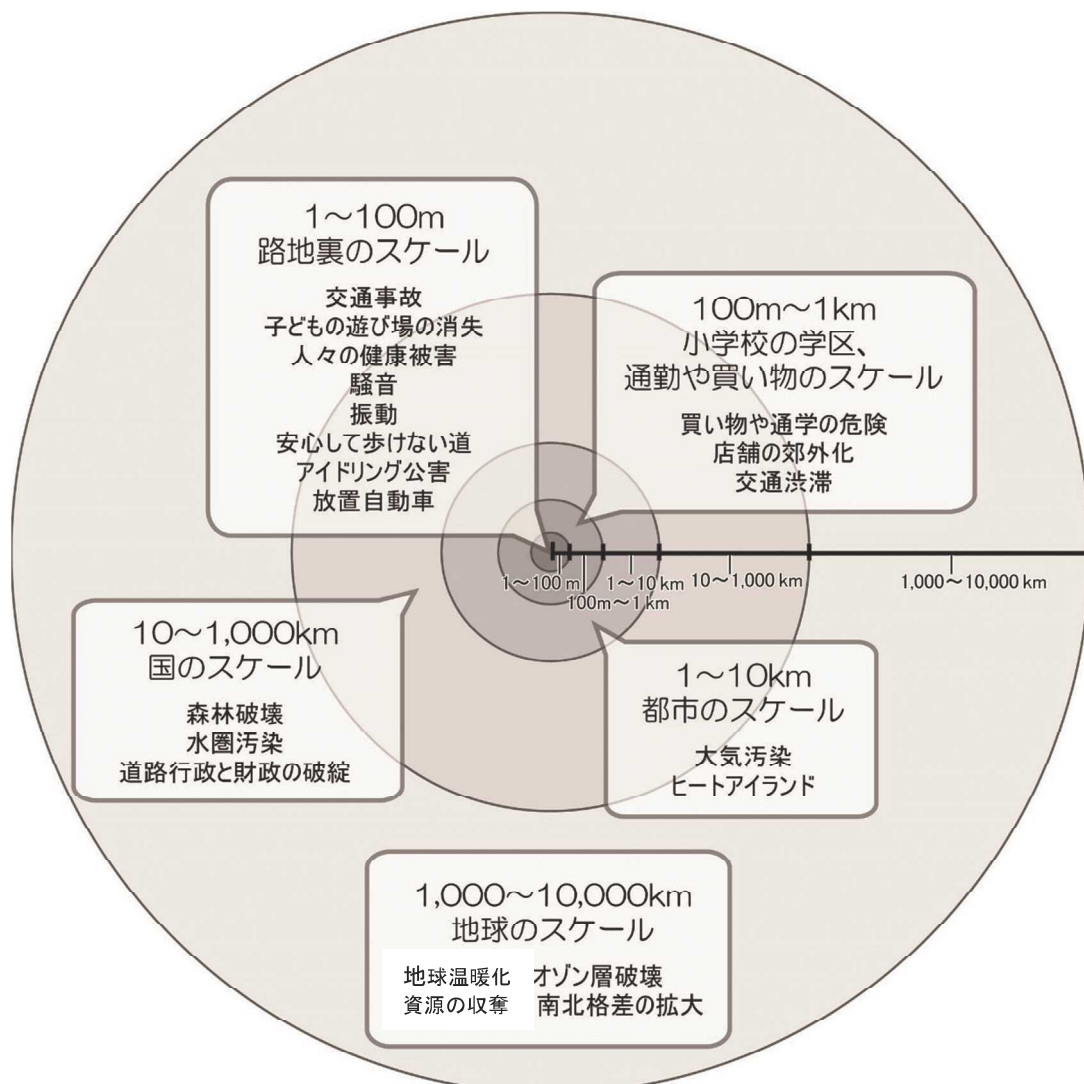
1〜100m
路地裏のスケール

交通事故
子どもの遊び場の消失
人々の健康被害
騒音
振動
安心して歩けない道
アイドリング公害
放置自動車

100m〜1km
小学校の学区、
通勤や買い物のスケール

買い物や通学の危険
店舗の郊外化
交通渋滞

1〜100 m
100m〜1 km
1〜10 km
10〜1,000 km
1,000〜10,000 km

10〜1,000km
国のスケール

森林破壊
水圏汚染
道路行政と財政の破綻

1〜10km
都市のスケール

大気汚染
ヒートアイランド

1,000〜10,000km
地球のスケール

地球温暖化
資源の収奪
オゾン層破壊
南北格差の拡大